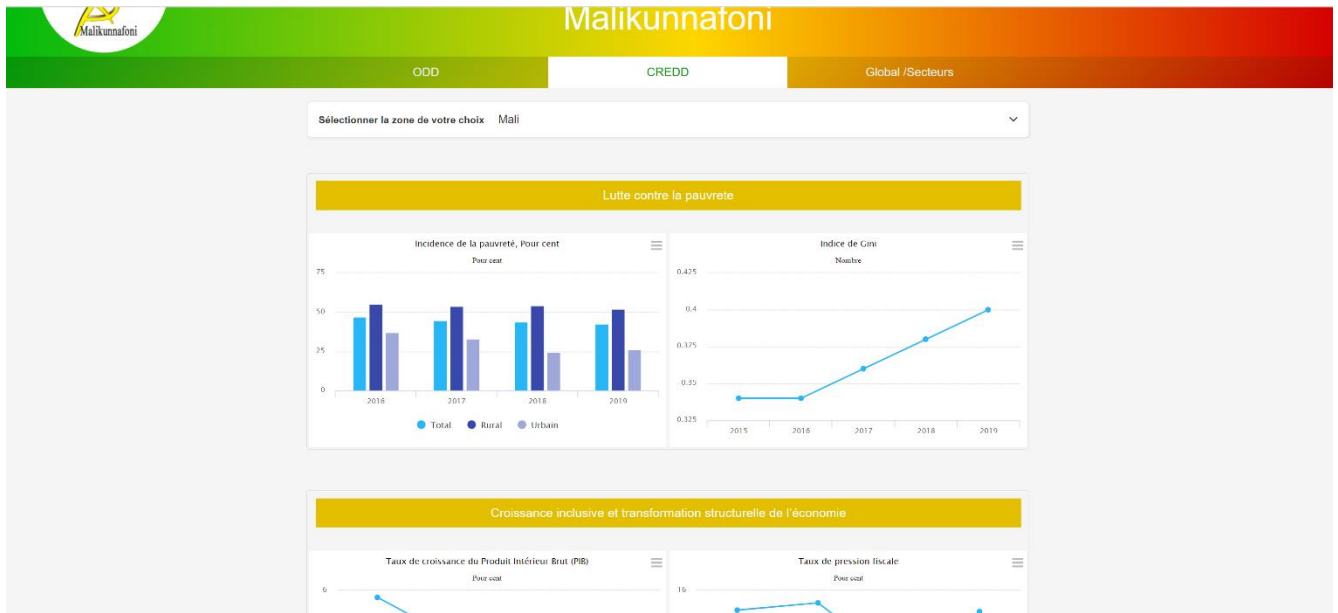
Malikunnafoni

Malikunnafoni

ODD

CREDD

Global /Secteurs

Sélectionner la zone de votre choix Mali

Lutte contre la pauvrete

Incidence de la pauvreté, Pour cent

Pour cent

75

50

25

0

2016

2017

2018

2019

Total Rural Urbain

Indice de Gini

Nombre

0.425

0.4

0.375

0.35

0.325

2015

2016

2017

2018

2019

Croissance inclusive et transformation structurelle de l'économie

Taux de croissance du Produit Intérieur Brut (PIB)

Pour cent

6

Taux de pression fiscale

Pour cent

16